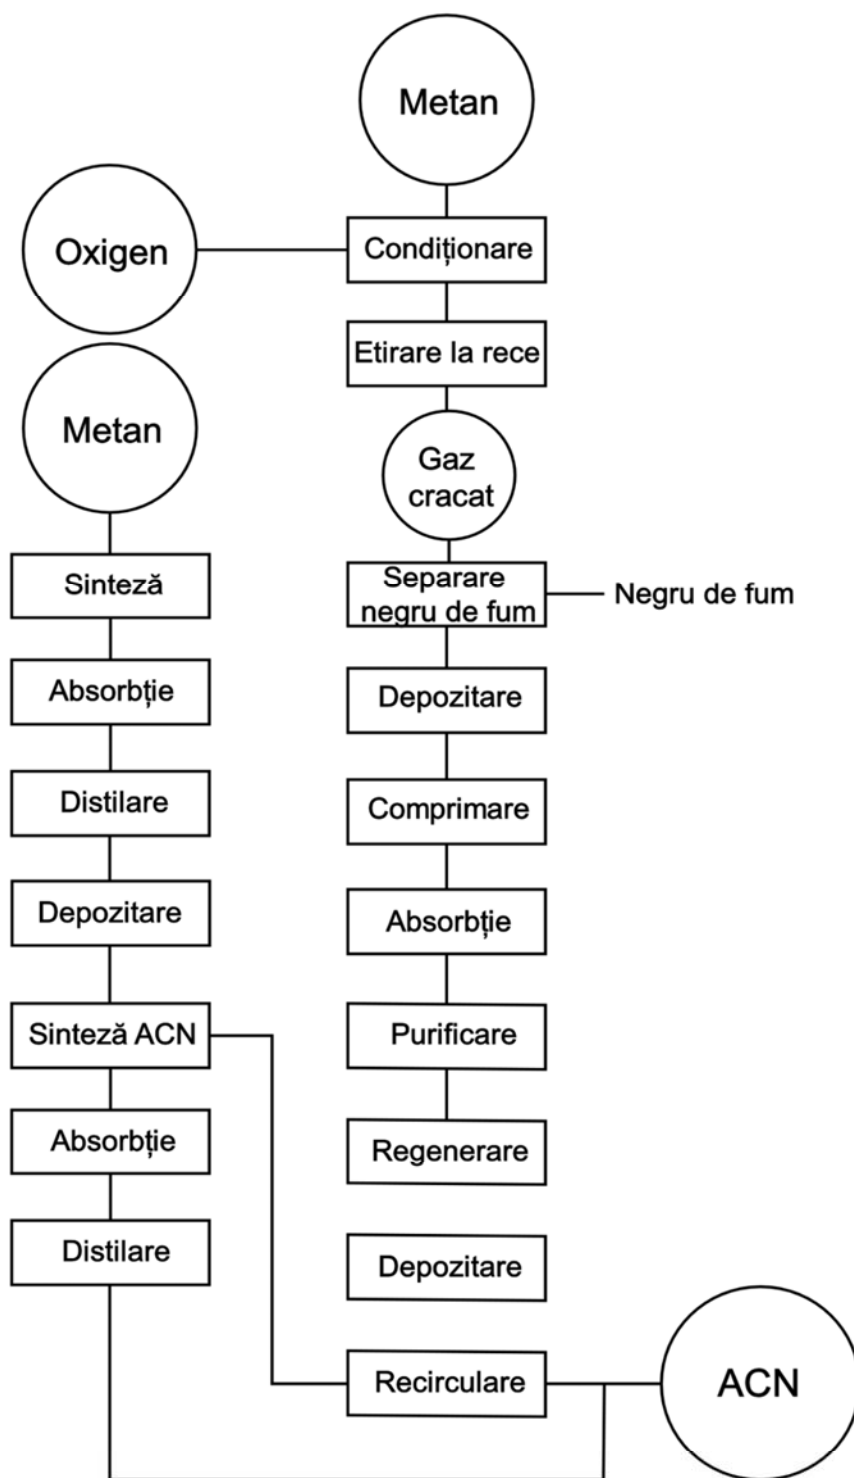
Metan

Oxigen

Condiționare

Etirare la rece

Metan

Gaz cracat

Sinteză

Separare negru de fum

Negru de fum

Absorbție

Depozitare

Distilare

Comprimare

Depozitare

Absorbție

Sinteză ACN

Purificare

Absorbție

Regenerare

Distilare

Depozitare

Recirculare

ACN